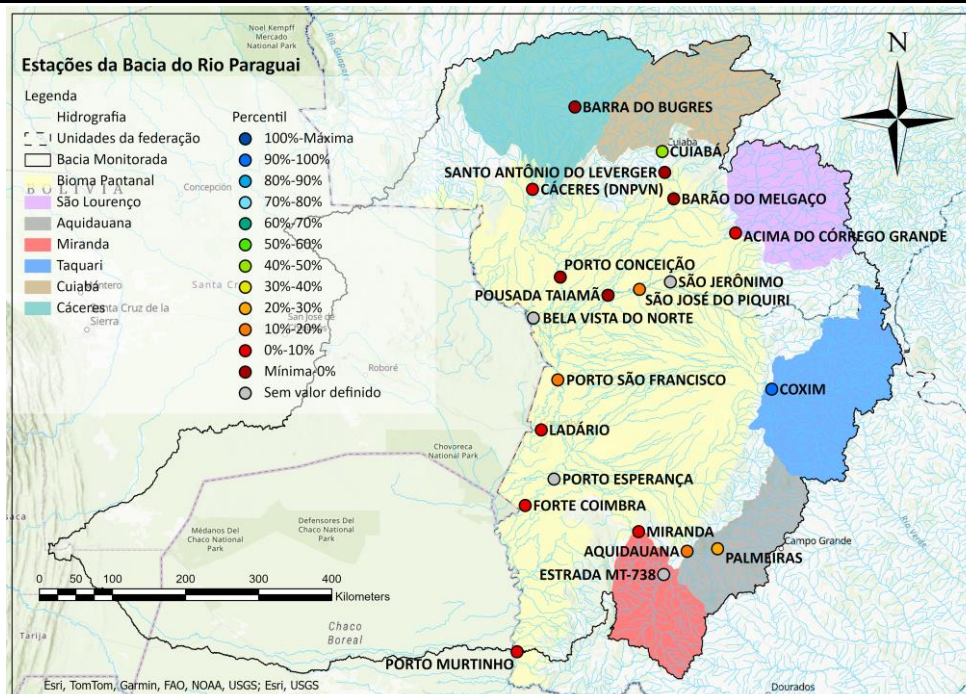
Estações da Bacia do Rio Paraguai

Legenda
Hidrografia
Unidades da federação
Bacia Monitorada
Bioma Pantanal
São Lourenço
Aquidauana
Miranda
Taquari
Cuiabá
Cáceres

Percentil
100%-Máxima
90%-100%
80%-90%
70%-80%
60%-70%
50%-60%
40%-50%
30%-40%
20%-30%
10%-20%
0%-10%
Mínima-0%
Sem valor definido

N

Noel Kempff Mercado National Park
BOLIVIA
Concepción
Santa Cruz de la Sierra
San José de
Roboré
Chovoreca National Park
Médanos Del Chaco National Park
Defensores Del Chaco National Park
Chaco Boreal
Tarija
Campo Grande
Dourados
Cuiabá

BARRA DO BUGRES
CUIABÁ
SANTO ANTÔNIO DO LEVERGER
CÁCERES (DNPVN)
BARÃO DO MELGAÇO
ACIMA DO CÓRREGO GRANDE
PORTO CONCEIÇÃO
SÃO JERÔNIMO
POUSADA TAIAMÃ
SÃO JOSÉ DO PIQUIRI
BELA VISTA DO NORTE
PORTO SÃO FRANCISCO
COXIM
LADÁRIO
PORTO ESPERANÇA
FORTE COIMBRA
MIRANDA
AQUIDAUANA
PALMEIRAS
ESTRADA MT-738
PORTO MURTINHO

0 50 100 200 300 400
Kilometers

Esri, TomTom, Garmin, FAO, NOAA, USGS; Esri, USGS